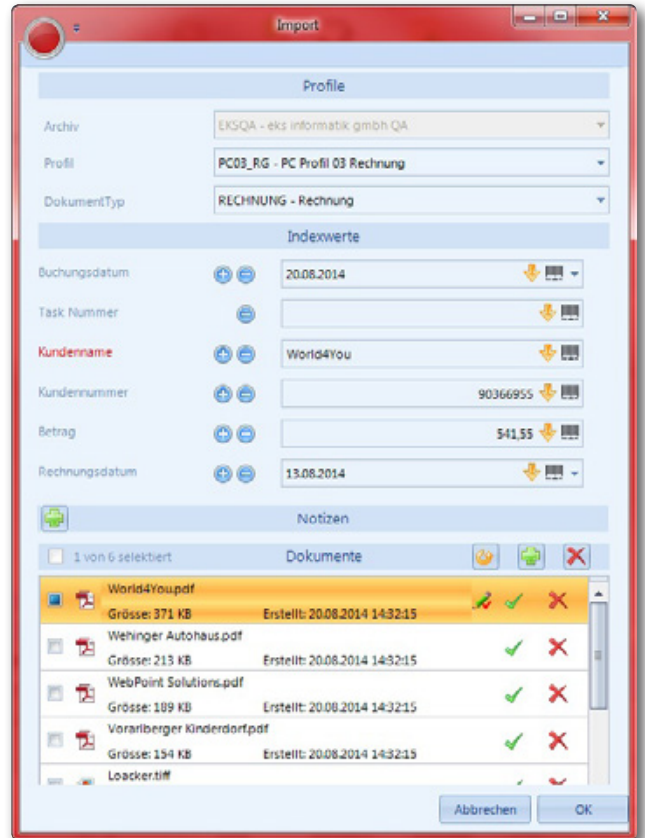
Import

Profile

Archiv
EKSQA - eks informatik gmbh QA

Profil
PC03_RG - PC Profil 03 Rechnung

DokumentTyp
RECHNUNG - Rechnung

Indexwerte

Buchungsdatum
20.08.2014

Task Nummer

Kundenname
World4You

Kundennummer
90366955

Betrag
541,55

Rechnungsdatum
13.08.2014

Notizen

1 von 6 selektiert
Dokumente

World4You.pdf
Grösse: 371 KB
Erstellt: 20.08.2014 14:32:15

Wehinger Autohaus.pdf
Grösse: 213 KB
Erstellt: 20.08.2014 14:32:15

WebPoint Solutions.pdf
Grösse: 189 KB
Erstellt: 20.08.2014 14:32:15

Vorarlberger Kinderdorf.pdf
Grösse: 154 KB
Erstellt: 20.08.2014 14:32:15

Loacker.tiff

Abbrechen
OK